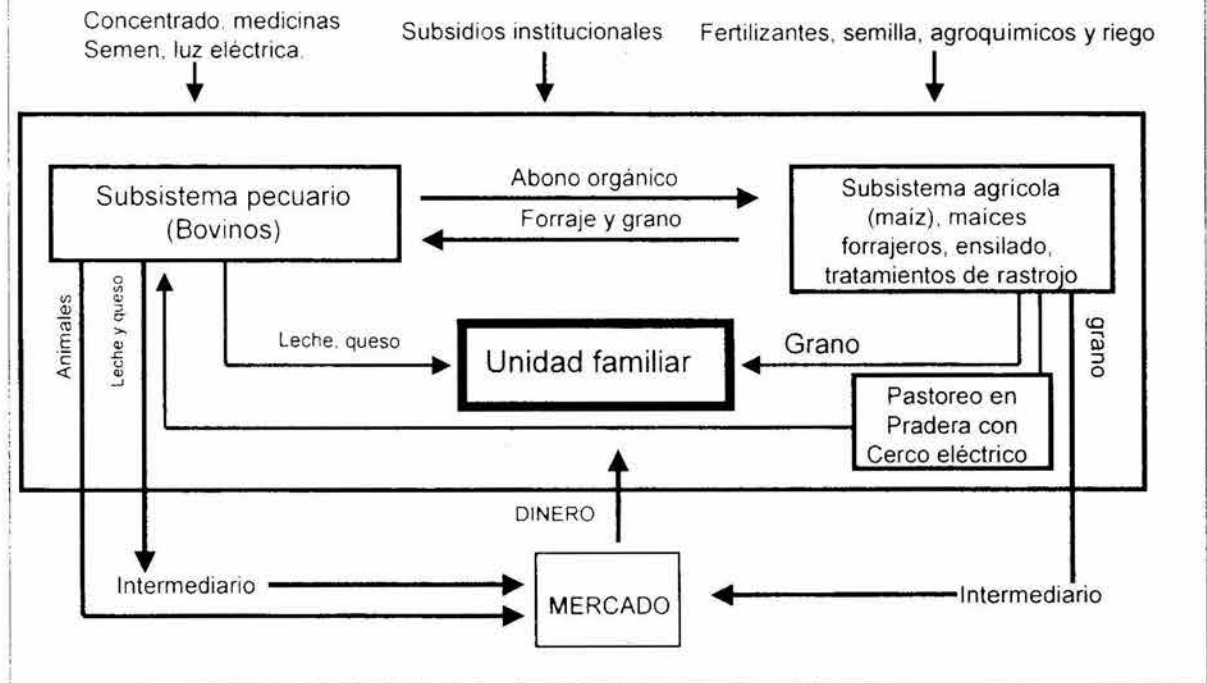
Concentrado, medicinas
Semen, luz eléctrica.

Subsidios institucionales

Fertilizantes, semilla, agroquimicos y riego

Subsistema pecuario
(Bovinos)

Abono orgánico

Forraje y grano

Subsistema agricola
(maíz), maices
forrajeros, ensilado,
tratamientos de rastrojo

Animales

Leche y queso

Leche, queso

Unidad familiar

Grano

grano

Pastoreo en
Pradera con
Cerco eléctrico

DINERO

Intermediario

MERCADO

Intermediario